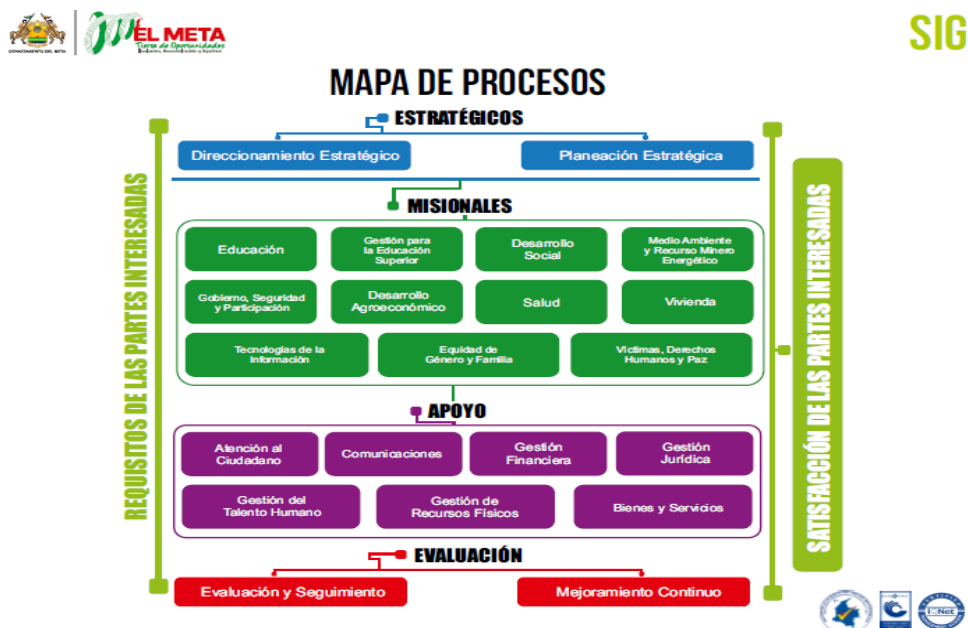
DEPARTAMENTO DEL META

EL META
Tierra de Oportunidades
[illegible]

SIG

MAPA DE PROCESOS

ESTRATÉGICOS

Direccionamiento Estratégico

Planeación Estratégica

MISIONALES

Educación

Gestión para la Educación Superior

Desarrollo Social

Medio Ambiente y Recurso Minero Energético

Gobierno, Seguridad y Participación

Desarrollo Agroeconómico

Salud

Vivienda

Tecnologías de la Información

Equidad de Género y Familia

Víctimas, Derechos Humanos y Paz

APOYO

Atención al Ciudadano

Comunicaciones

Gestión Financiera

Gestión Jurídica

Gestión del Talento Humano

Gestión de Recursos Físicos

Bienes y Servicios

EVALUACIÓN

Evaluación y Seguimiento

Mejoramiento Continuo

REQUISITOS DE LAS PARTES INTERESADAS

SATISFACCIÓN DE LAS PARTES INTERESADAS

IQNet